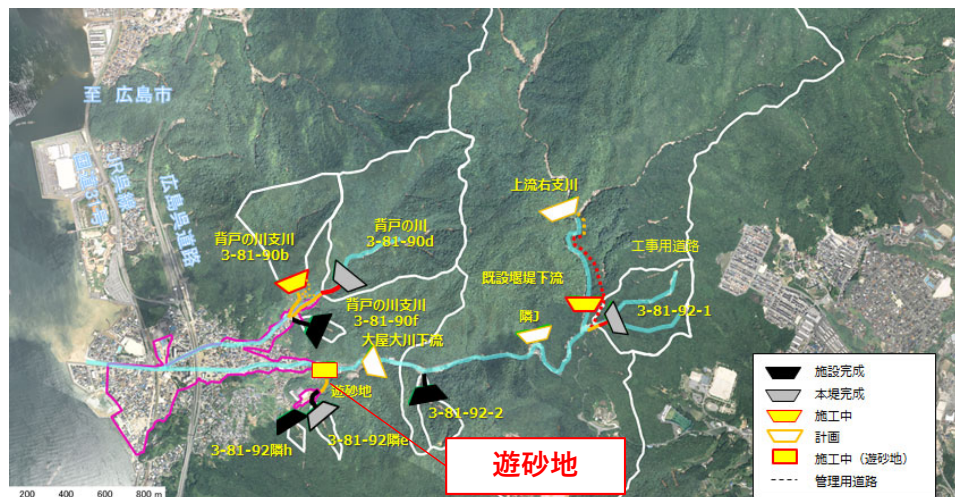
至 広島市

国道31号

JR呉線

広島呉道路

背戸の川支川
3-81-90b

背戸の川
3-81-90d

背戸の川支川
3-81-90f

大屋大川下流

遊砂地

3-81-92隣h

3-81-92隣e

3-81-92-2

上流右支川

工事用道路

既設堰堤下流

隣J

3-81-92-1

遊砂地

施設完成
本堤完成
施工中
計画
施工中（遊砂地）
管理用道路

200 400 600 800 m